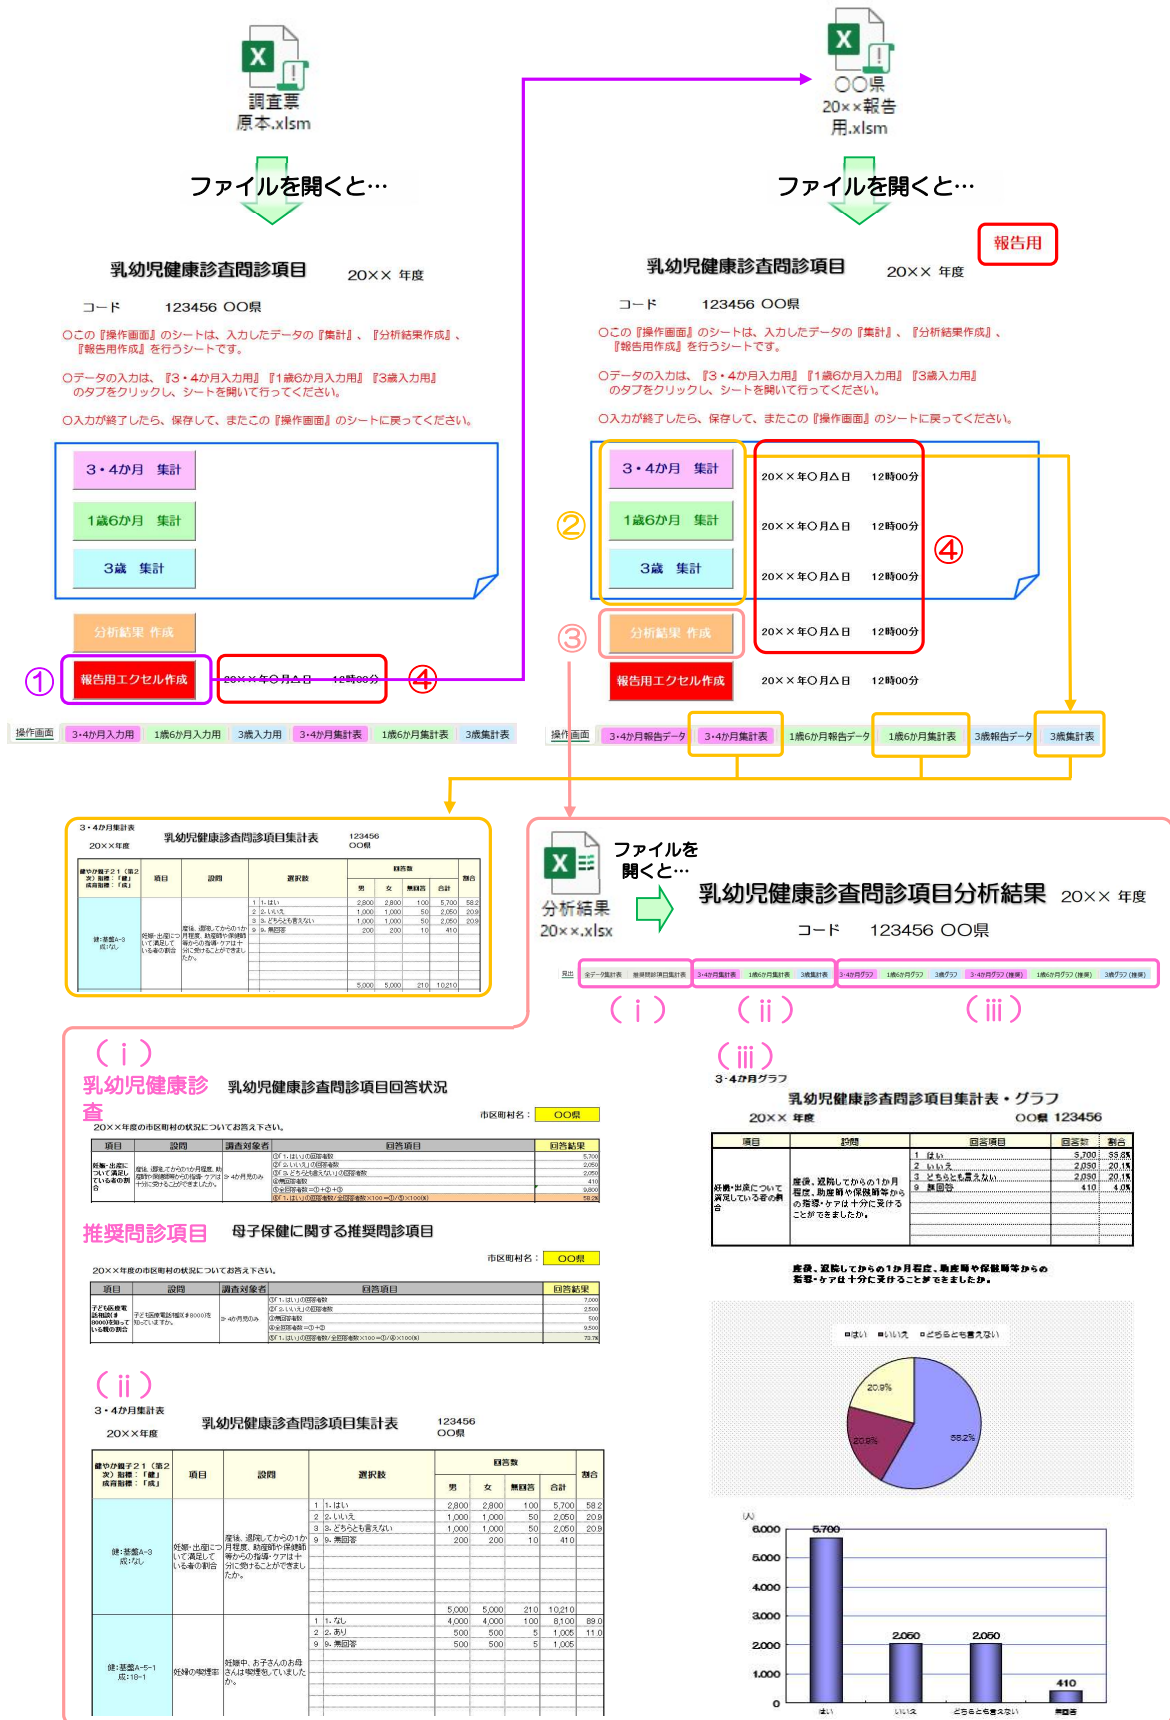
調査票
原本.xlsm

ファイルを開くと…

乳幼児健康診査問診項目 20××年度

コード 123456 ○○県

○この『操作画面』のシートは、入力したデータの『集計』、『分析結果作成』、『報告用作成』を行うシートです。

○データの入力は、『3・4か月入力用』『1歳6か月入力用』『3歳入力用』のタブをクリックし、シートを開いて行ってください。

○入力が終了したら、保存して、またこの『操作画面』のシートに戻ってください。

3・4か月 集計
1歳6か月 集計
3歳 集計
分析結果 作成
① 報告用エクセル作成 20××年○月△日 12時00分 ④

操作画面 | 3・4か月入力用 | 1歳6か月入力用 | 3歳入力用 | 3・4か月集計表 | 1歳6か月集計表 | 3歳集計表

○○県
20××報告用.xlsm

ファイルを開くと…

報告用

乳幼児健康診査問診項目 20××年度

コード 123456 ○○県

○この『操作画面』のシートは、入力したデータの『集計』、『分析結果作成』、『報告用作成』を行うシートです。

○データの入力は、『3・4か月入力用』『1歳6か月入力用』『3歳入力用』のタブをクリックし、シートを開いて行ってください。

○入力が終了したら、保存して、またこの『操作画面』のシートに戻ってください。

② 3・4か月 集計 20××年○月△日 12時00分
1歳6か月 集計 20××年○月△日 12時00分
3歳 集計 20××年○月△日 12時00分 ④
③ 分析結果 作成 20××年○月△日 12時00分
報告用エクセル作成 20××年○月△日 12時00分

操作画面 | 3・4か月報告データ | 3・4か月集計表 | 1歳6か月報告データ | 1歳6か月集計表 | 3歳報告データ | 3歳集計表

3・4か月集計表
乳幼児健康診査問診項目集計表 123456 ○○県
20××年度

分析結果
20××.xlsx

ファイルを開くと…

乳幼児健康診査問診項目分析結果 20××年度
コード 123456 ○○県

(ⅰ) (ⅱ) (ⅲ)

(ⅰ)
乳幼児健康診査 乳幼児健康診査問診項目回答状況
市区町村名: ○○県
20××年度の市区町村の状況についてお答え下さい。

推奨問診項目 母子保健に関する推奨問診項目
市区町村名: ○○県
20××年度の市区町村の状況についてお答え下さい。

(ⅱ)
3・4か月集計表
乳幼児健康診査問診項目集計表 123456 ○○県
20××年度

| 項目 | 設問 | 選択肢 | 男 | 女 | 無回答 | 合計 | 割合 |
|---|---|---|---|---|---|---|---|
| 妊娠・出産について満足している者の割合 | 産後、退院してからの1か月程度、助産師や保健師等からの指導・ケアは十分に受けることができましたか。 | 1 1.はい | 2,800 | 2,800 | 100 | 5,700 | 58.2 |
| | | 2 2.いいえ | 1,000 | 1,000 | 50 | 2,050 | 20.9 |
| | | 3 3.どちらとも言えない | 1,000 | 1,000 | 50 | 2,050 | 20.9 |
| | | 9 9.無回答 | 200 | 200 | 10 | 410 | |
| | | | 5,000 | 5,000 | 210 | 10,210 | |
| 妊娠中の喫煙率 | 妊娠中、お子さんのお母さんは喫煙していましたか。 | 1 1.なし | 4,000 | 4,000 | 100 | 8,100 | 89.0 |
| | | 2 2.あり | 500 | 500 | 5 | 1,005 | 11.0 |
| | | 9 9.無回答 | 500 | 500 | 5 | 1,005 | |

(ⅲ)
3・4か月グラフ
乳幼児健康診査問診項目集計表・グラフ
20××年度 ○○県 123456

| 項目 | 設問 | 回答項目 | 回答数 | 割合 |
|---|---|---|---|---|
| 妊娠・出産について満足している者の割合 | 産後、退院してからの1か月程度、助産師や保健師等からの指導・ケアは十分に受けることができましたか。 | 1 はい | 5,700 | 55.8% |
| | | 2 いいえ | 2,050 | 20.1% |
| | | 3 どちらとも言えない | 2,050 | 20.1% |
| | | 9 無回答 | 410 | 4.0% |

産後、退院してからの1か月程度、助産師や保健師等からの指導・ケアは十分に受けることができましたか。
■はい ■いいえ ■どちらとも言えない
20.9% 20.9% 58.2%

(人)
6,000 5,000 4,000 3,000 2,000 1,000 0
5,700 2,050 2,050 410
はい いいえ どちらとも言えない 無回答